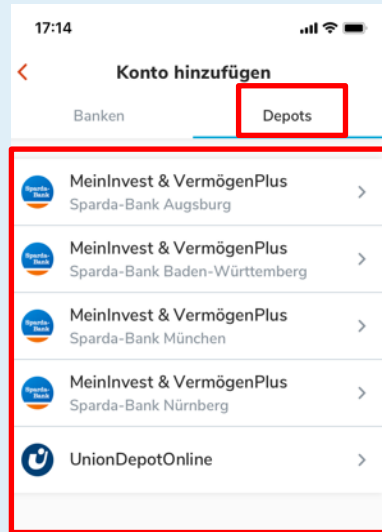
17:14

Konto hinzufügen

Banken

Depots

Sparda-Bank

MeinInvest & VermögenPlus
Sparda-Bank Augsburg

Sparda-Bank

MeinInvest & VermögenPlus
Sparda-Bank Baden-Württemberg

Sparda-Bank

MeinInvest & VermögenPlus
Sparda-Bank München

Sparda-Bank

MeinInvest & VermögenPlus
Sparda-Bank Nürnberg

UnionDepotOnline